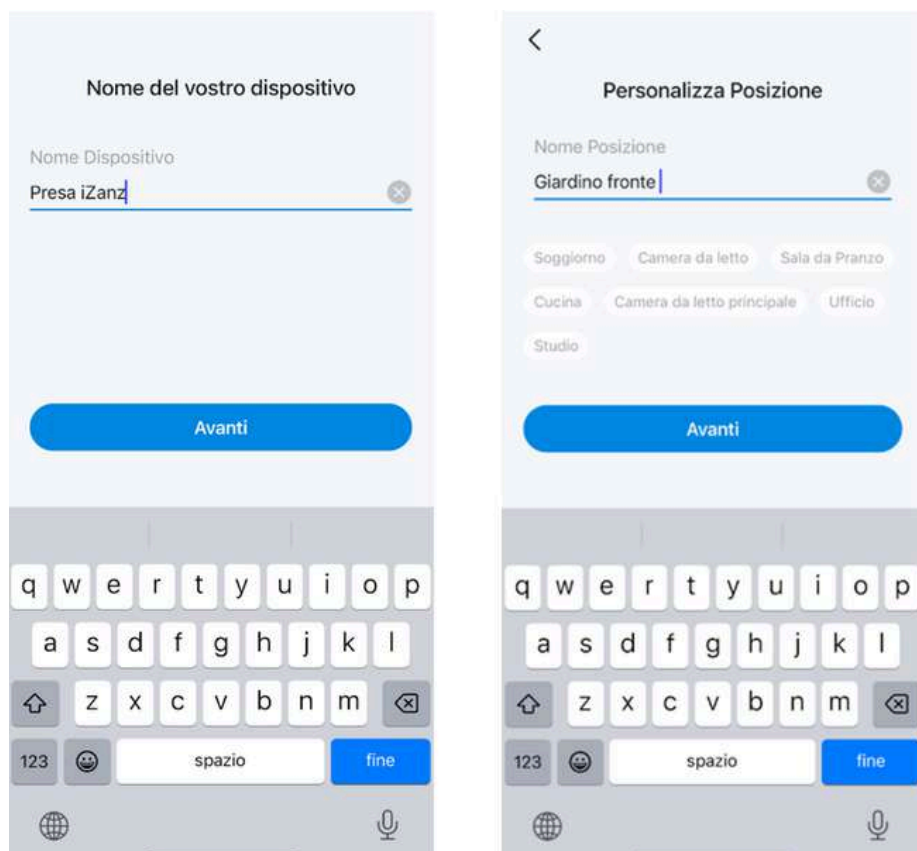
Nome del vostro dispositivo

Nome Dispositivo

Presa iZanz

Avanti

q w e r t y u i o p
a s d f g h j k l
z x c v b n m
123 spazio fine

<

Personalizza Posizione

Nome Posizione

Giardino fronte

Soggiorno Camera da letto Sala da Pranzo
Cucina Camera da letto principale Ufficio
Studio

Avanti

q w e r t y u i o p
a s d f g h j k l
z x c v b n m
123 spazio fine